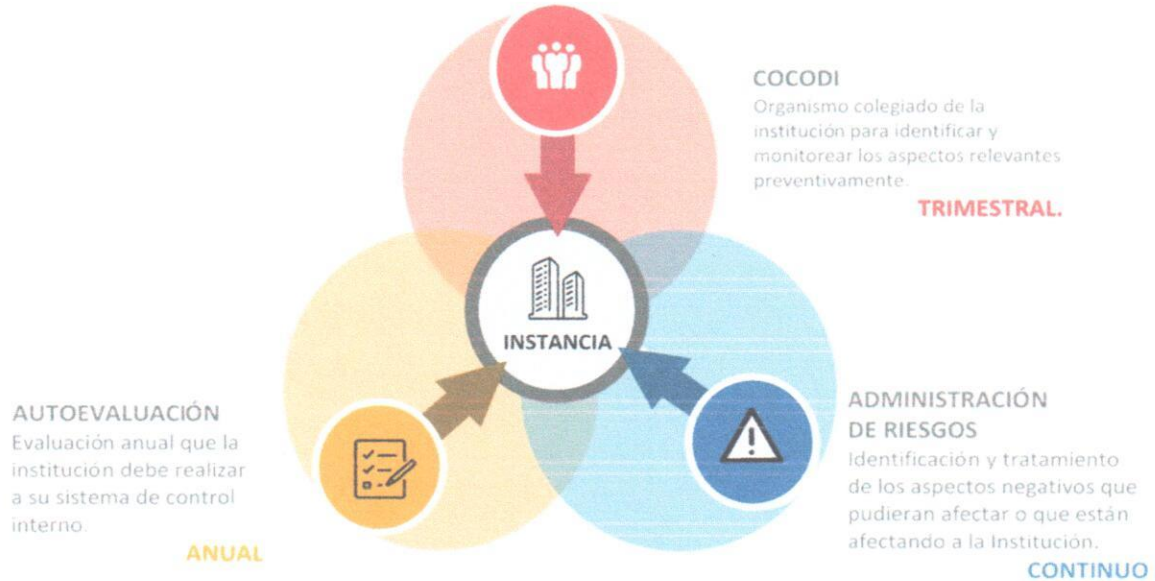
COCODI
Organismo colegiado de la institución para identificar y monitorear los aspectos relevantes preventivamente.

TRIMESTRAL.

INSTANCIA

AUTOEVALUACIÓN
Evaluación anual que la institución debe realizar a su sistema de control interno.

ANUAL

ADMINISTRACIÓN DE RIESGOS
Identificación y tratamiento de los aspectos negativos que pudieran afectar o que están afectando a la Institución.

CONTINUO